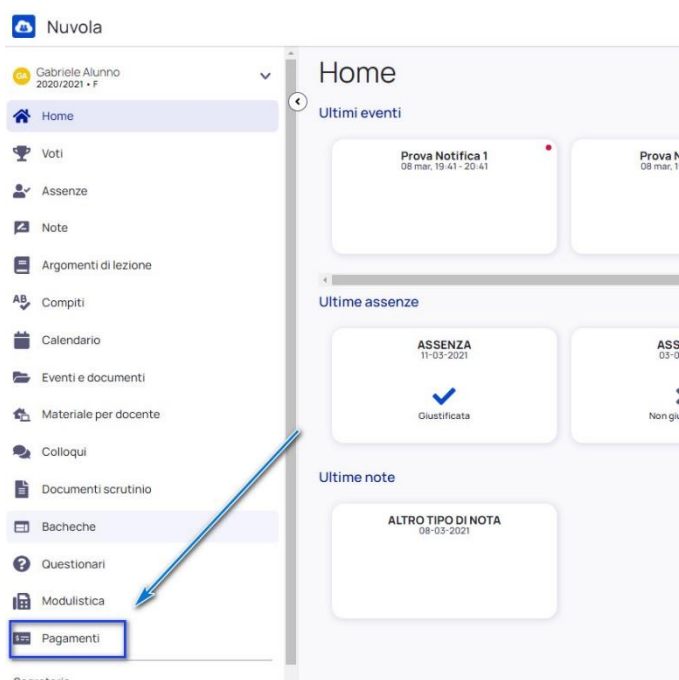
Nuvola

GA Gabriele Alunno
2020/2021 • F

Home
Voti
Assenze
Note
Argomenti di lezione
Compiti
Calendario
Eventi e documenti
Materiale per docente
Colloqui
Documenti scrutinio
Bacheche
Questionari
Modulistica
Pagamenti
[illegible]

Home

Ultimi eventi

Prova Notifica 1
08 mar, 19:41 - 20:41

Prova N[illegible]
08 mar, 1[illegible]

Ultime assenze

ASSENZA
11-03-2021
Giustificata

ASS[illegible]
03-0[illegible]
Non giu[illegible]

Ultime note

ALTRO TIPO DI NOTA
08-03-2021